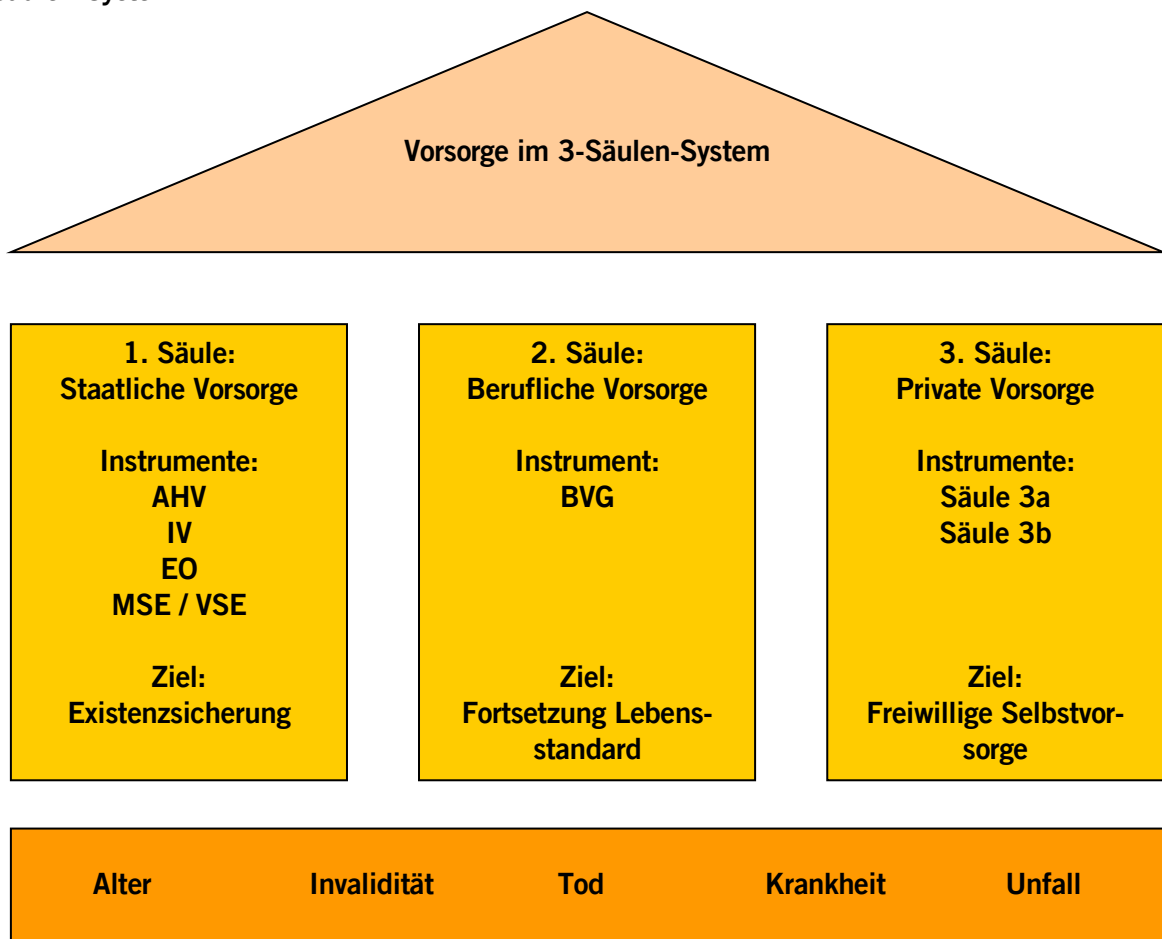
Vorsorge im 3-Säulen-System

1. Säule:
Staatliche Vorsorge

Instrumente:
AHV
IV
EO
MSE / VSE

Ziel:
Existenzsicherung

2. Säule:
Berufliche Vorsorge

Instrument:
BVG

Ziel:
Fortsetzung Lebensstandard

3. Säule:
Private Vorsorge

Instrumente:
Säule 3a
Säule 3b

Ziel:
Freiwillige Selbstvorsorge

Alter Invalidität Tod Krankheit Unfall